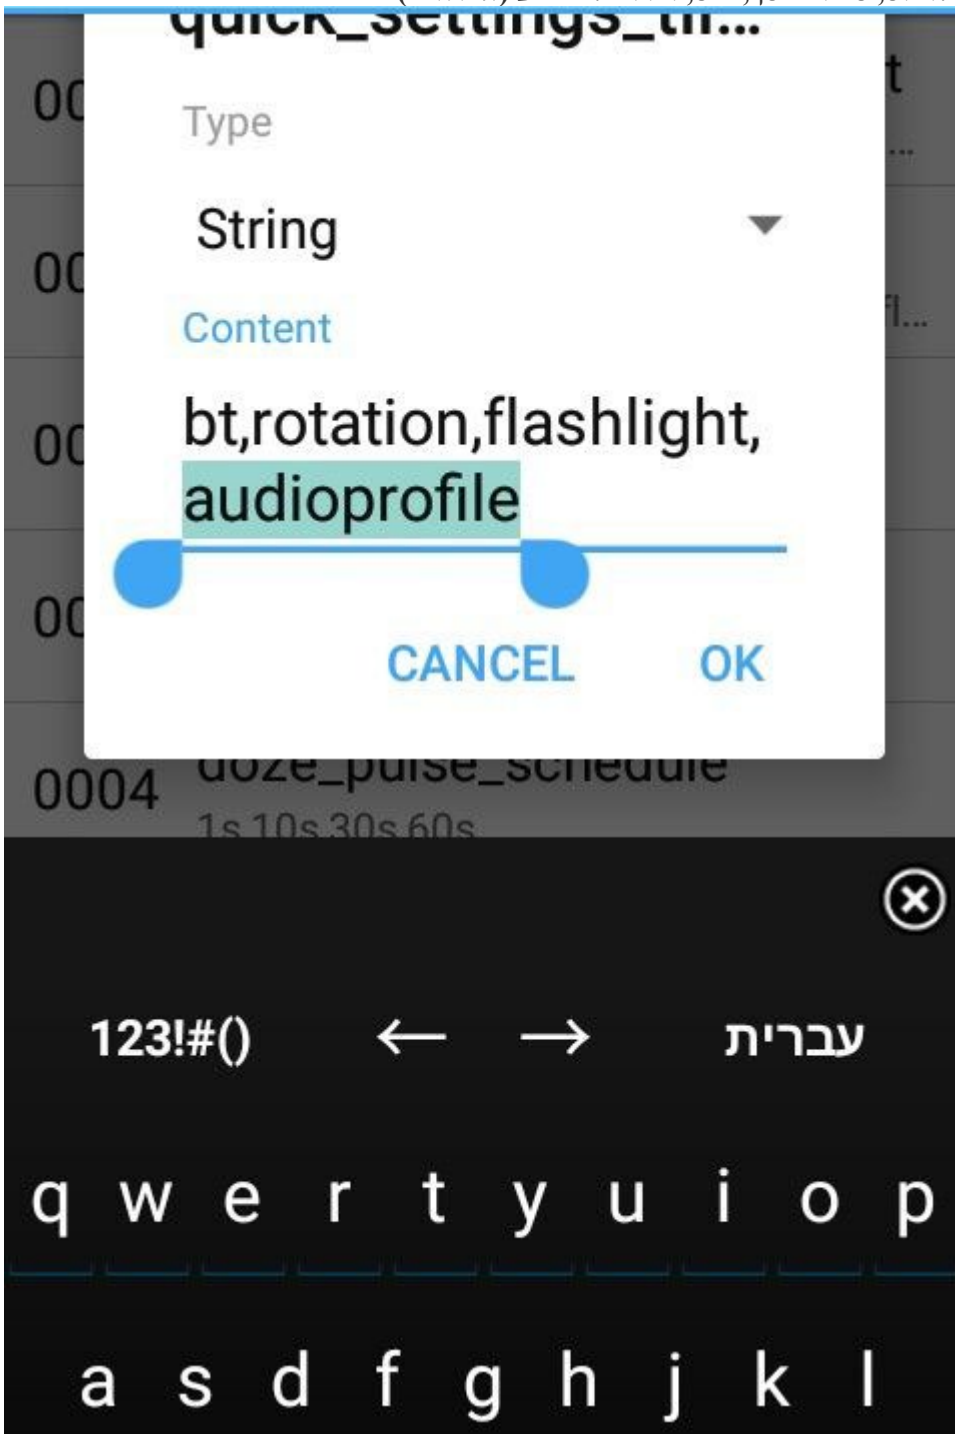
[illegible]

quick_settings_til...

00

Type

String

00

Content

00

bt,rotation,flashlight, audioprofile

00

CANCEL

OK

0004 doze_pulse_schedule

1s,10s,30s,60s

123!#()

←

→

עברית

q w e r t y u i o p

a s d f g h j k l